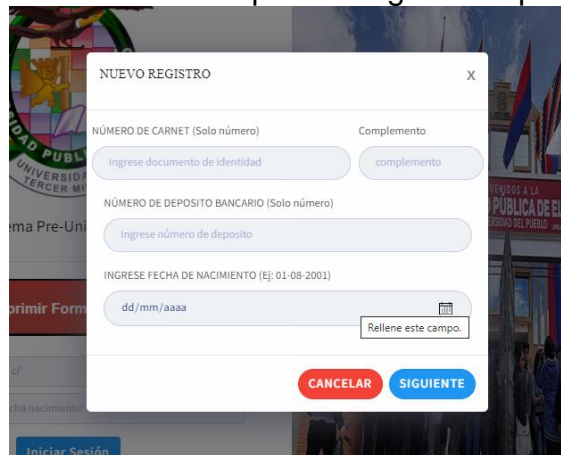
NUEVO REGISTRO

X

NÚMERO DE CARNET (Solo número)

Complemento

Ingrese documento de identidad

complemento

NÚMERO DE DEPOSITO BANCARIO (Solo número)

Ingrese número de deposito

INGRESE FECHA DE NACIMIENTO (Ej: 01-08-2001)

dd/mm/aaaa

Rellene este campo.

CANCELAR

SIGUIENTE

DAD PUBL
UNIVERSID
TERCER MI

ema Pre-Uni

primir Form

cha nacimiento

Iniciar Sesión

VENIDOS A LA
PUBLICA DE EL
RSIDAD DEL PUEBLO